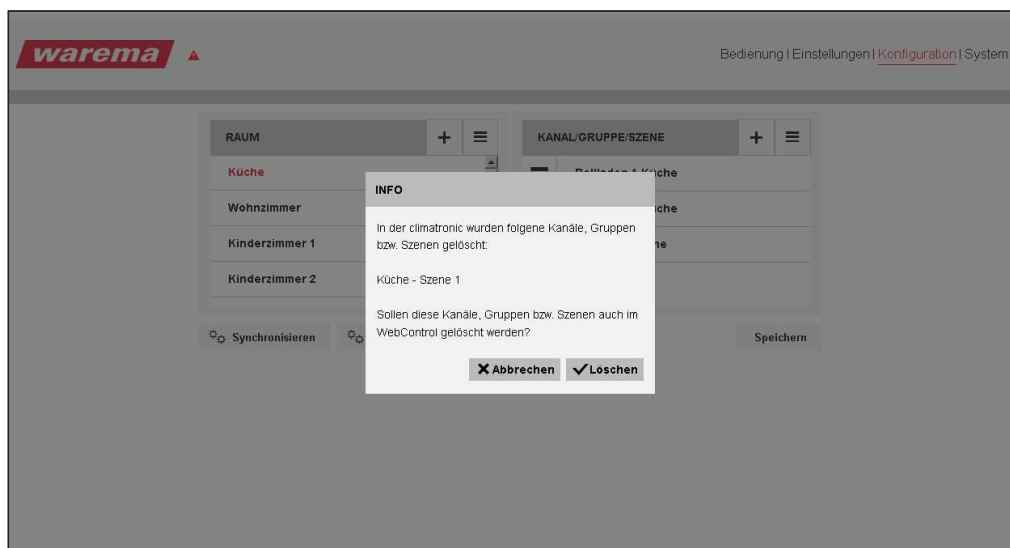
warema

Bedienung | Einstellungen | Konfiguration | System

RAUM

Küche

Wohnzimmer

Kinderzimmer 1

Kinderzimmer 2

Synchronisieren

KANAL/GRUPPE/SZENE

Rollladen 1 Küche

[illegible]che

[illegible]he

Speichern

INFO

In der climatronic wurden folgene Kanäle, Gruppen bzw. Szenen gelöscht:

Küche - Szene 1

Sollen diese Kanäle, Gruppen bzw. Szenen auch im WebControl gelöscht werden?

Abbrechen

Löschen